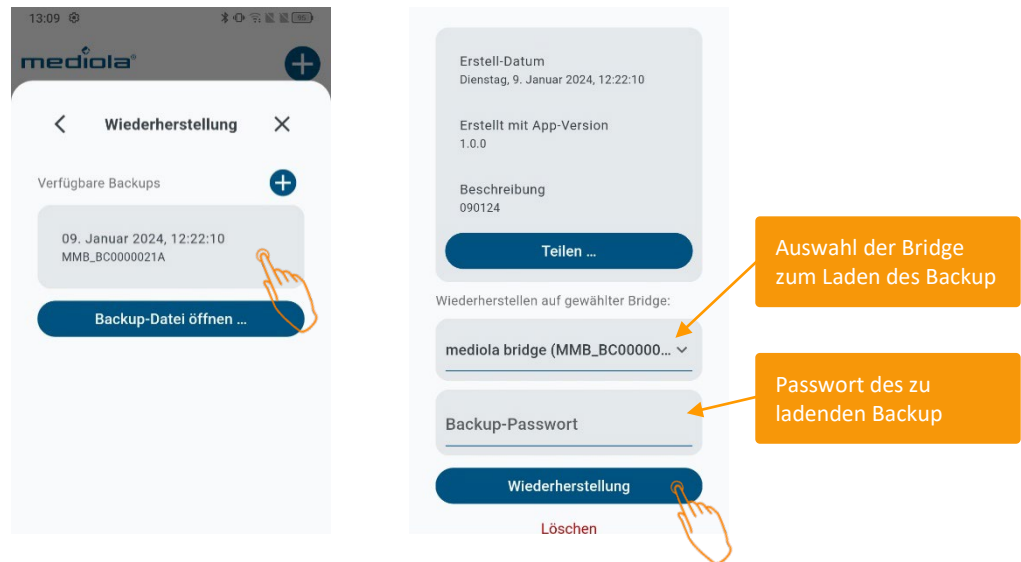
13:09

mediola®

Wiederherstellung

Verfügbare Backups

09. Januar 2024, 12:22:10
MMB_BC0000021A

Backup-Datei öffnen ...

Erstell-Datum
Dienstag, 9. Januar 2024, 12:22:10

Erstellt mit App-Version
1.0.0

Beschreibung
090124

Teilen ...

Wiederherstellen auf gewählter Bridge:

mediola bridge (MMB_BC00000...

Backup-Passwort

Wiederherstellung

Löschen

Auswahl der Bridge zum Laden des Backup

Passwort des zu ladenden Backup